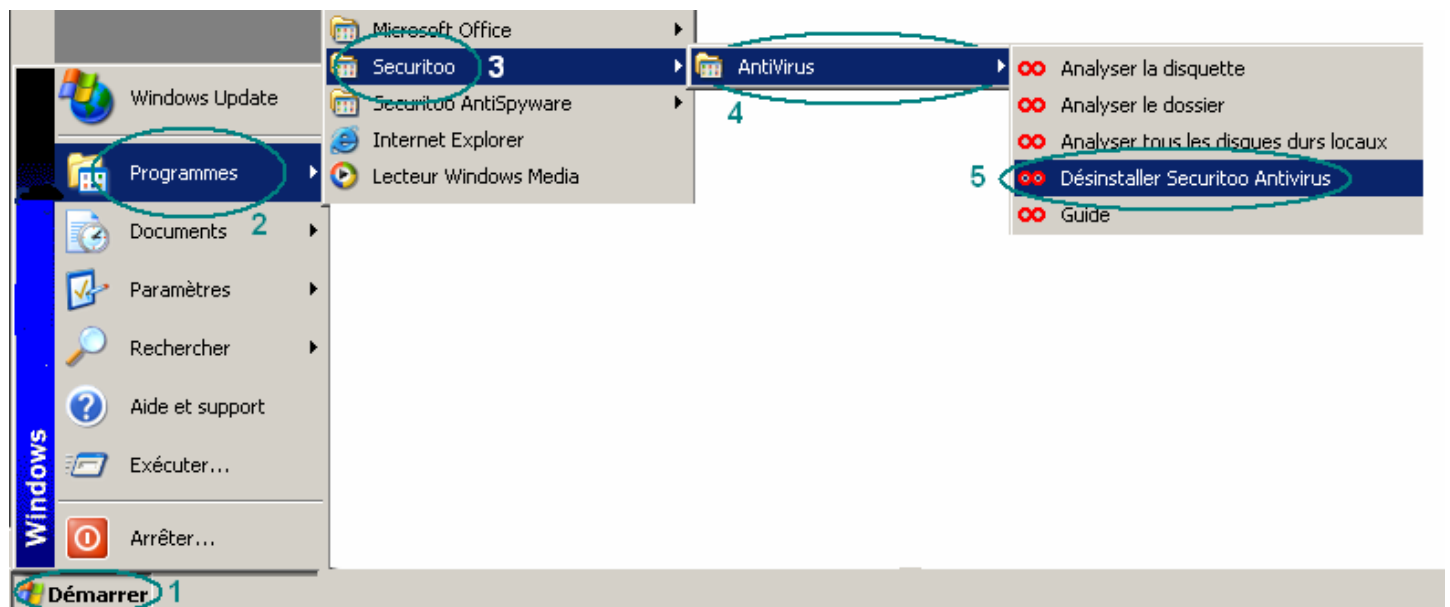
Windows Update

Programmes 2

Documents

Paramètres

Rechercher

Aide et support

Exécuter...

Arrêter...

Windows

Démarrer 1

Microsoft Office

Securitoo 3

Securitoo AntiSpyware

Internet Explorer

Lecteur Windows Media

AntiVirus

4

Analyser la disquette

Analyser le dossier

Analyser tous les disques durs locaux

5 Désinstaller Securitoo Antivirus

Guide